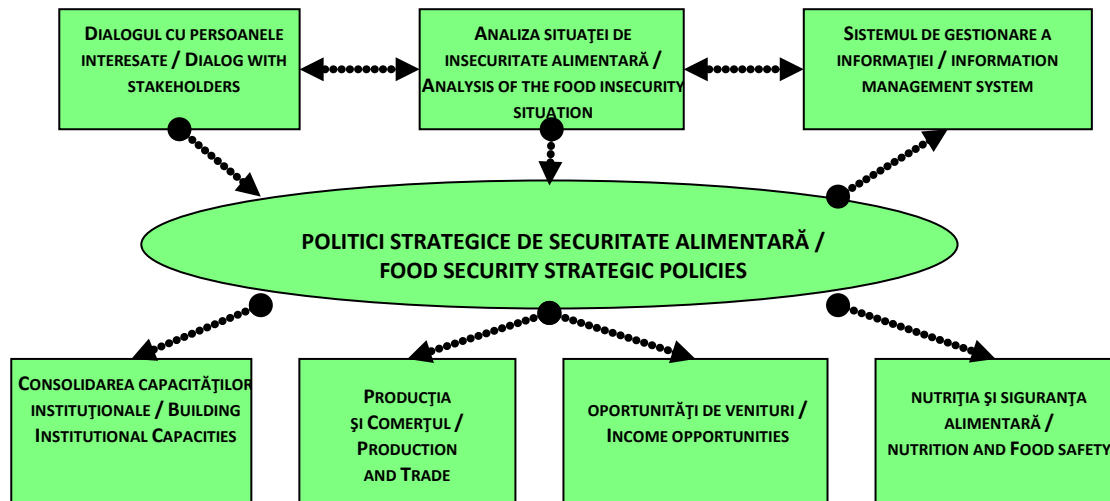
DIALOGUL CU PERSOANELE INTERESATE / DIALOG WITH STAKEHOLDERS

ANALIZA SITUAȚEI DE INSECURITATE ALIMENTARĂ / ANALYSIS OF THE FOOD INSECURITY SITUATION

SISTEMUL DE GESTIONARE A INFORMAȚIEI / INFORMATION MANAGEMENT SYSTEM

POLITICI STRATEGICE DE SECURITATE ALIMENTARĂ / FOOD SECURITY STRATEGIC POLICIES

CONSOLIDAREA CAPACITĂȚILOR INSTITUȚIONALE / BUILDING INSTITUTIONAL CAPACITIES

PRODUCȚIA ȘI COMERȚUL / PRODUCTION AND TRADE

OPORTUNITĂȚI DE VENITURI / INCOME OPPORTUNITIES

NUTRIȚIA ȘI SIGURANȚA ALIMENTARĂ / NUTRITION AND FOOD SAFETY